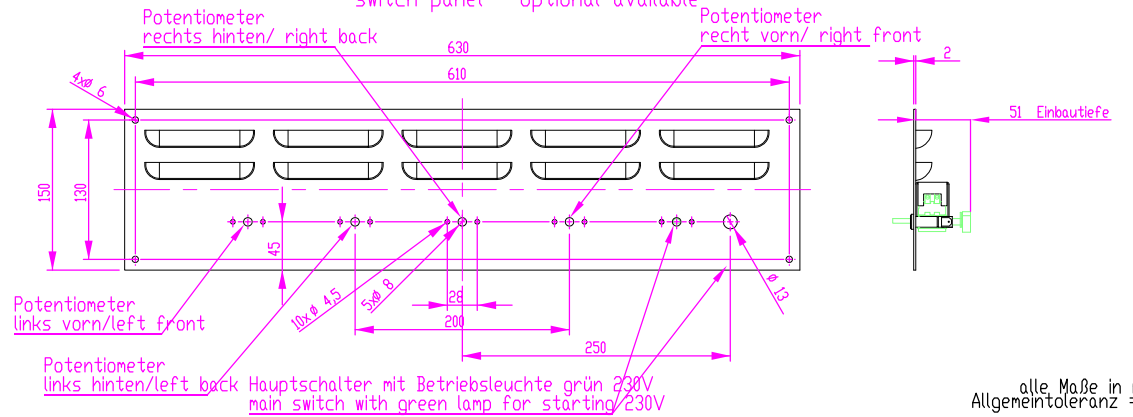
switch panel – optional available

Potentiometer
rechts hinten/ right back

Potentiometer
recht vorn/ right front

630

610

2

4xø 6

51 Einbautiefe

150

130

45

Potentiometer
links vorn/left front

10xø 4,5

5xø 8

28

200

ø 13

250

Potentiometer
links hinten/left back

Hauptschalter mit Betriebsleuchte grün 230V
main switch with green lamp for starting 230V

alle Maße in
Allgemeintoleranz =